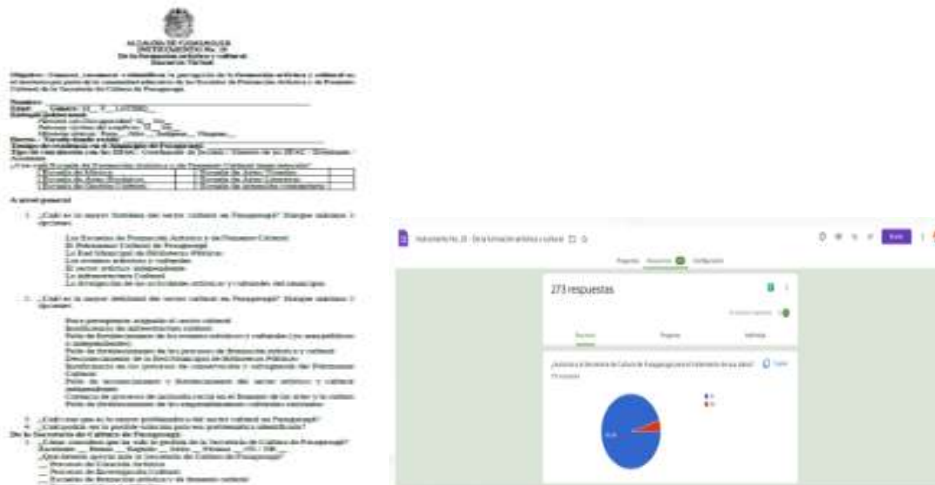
ALCALDÍA DE FUSAGASUGÁ
INSTRUMENTO No. 20
De la formación artística y cultural
Encuesta Virtual

Objetivo: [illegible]

Nombre: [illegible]
Edad: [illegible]
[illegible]

A nivel general

1. ¿Cuál es la mayor fortaleza del sector cultural en Fusagasugá? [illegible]

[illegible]

2. ¿Cuál es la mayor debilidad del sector cultural en Fusagasugá? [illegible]

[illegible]

3. ¿Cuál cree que es la mayor problemática del sector cultural en Fusagasugá?
4. ¿Cuál podría ser la posible solución para esa problemática identificada?
De la Secretaría de Cultura de Fusagasugá
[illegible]

Instrumento No. 20 - De la formación artística y cultural
Preguntas Respuestas Configuración
Enviar
273 respuestas
Resumen Pregunta Individual
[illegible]
Copiar
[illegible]